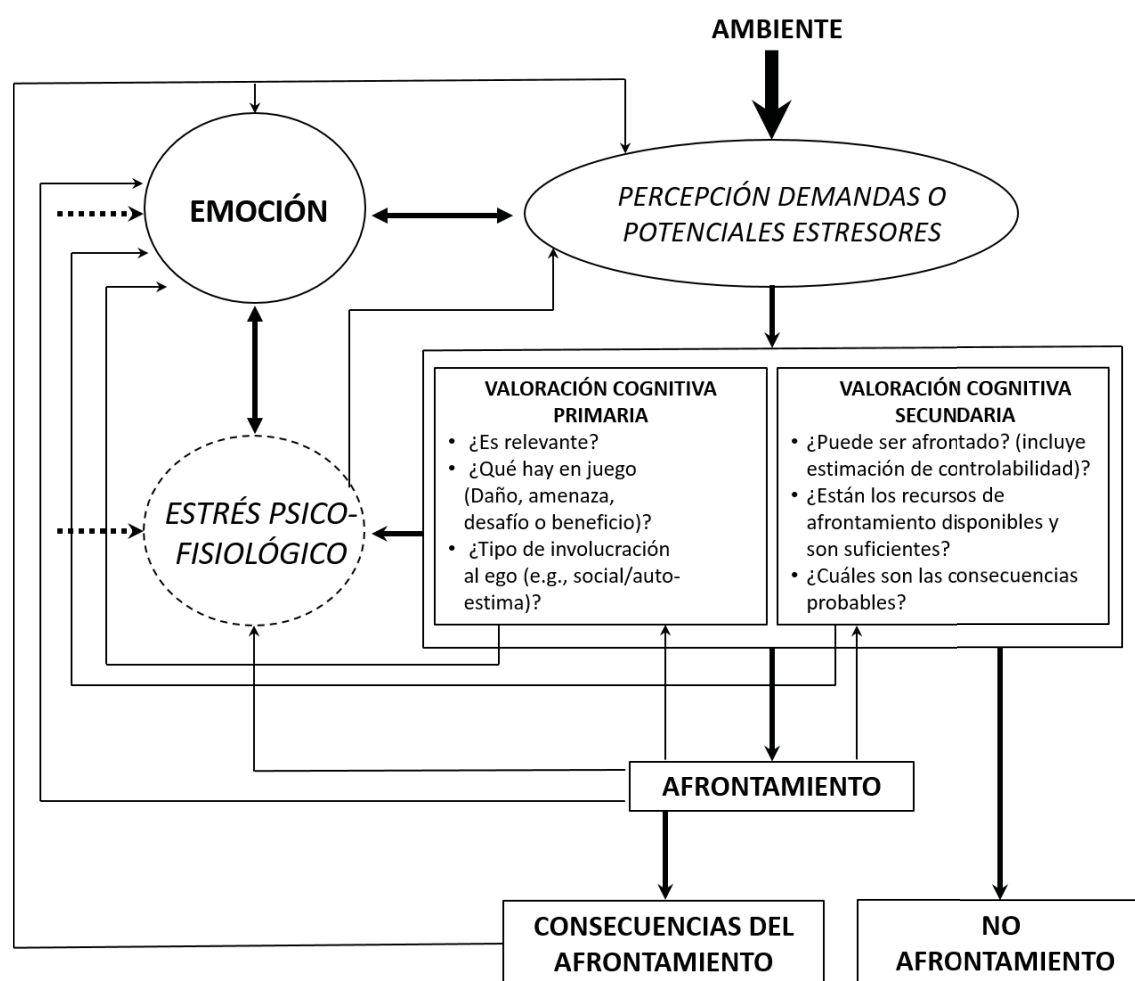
AMBIENTE

EMOCIÓN

PERCEPCIÓN DEMANDAS O POTENCIALES ESTRESORES

ESTRÉS PSICO-FISIOLÓGICO

VALORACIÓN COGNITIVA PRIMARIA
• ¿Es relevante?
• ¿Qué hay en juego (Daño, amenaza, desafío o beneficio)?
• ¿Tipo de involucración al ego (e.g., social/auto-estima)?

VALORACIÓN COGNITIVA SECUNDARIA
• ¿Puede ser afrontado? (incluye estimación de controlabilidad)?
• ¿Están los recursos de afrontamiento disponibles y son suficientes?
• ¿Cuáles son las consecuencias probables?

AFRONTAMIENTO

CONSECUENCIAS DEL AFRONTAMIENTO

NO AFRONTAMIENTO